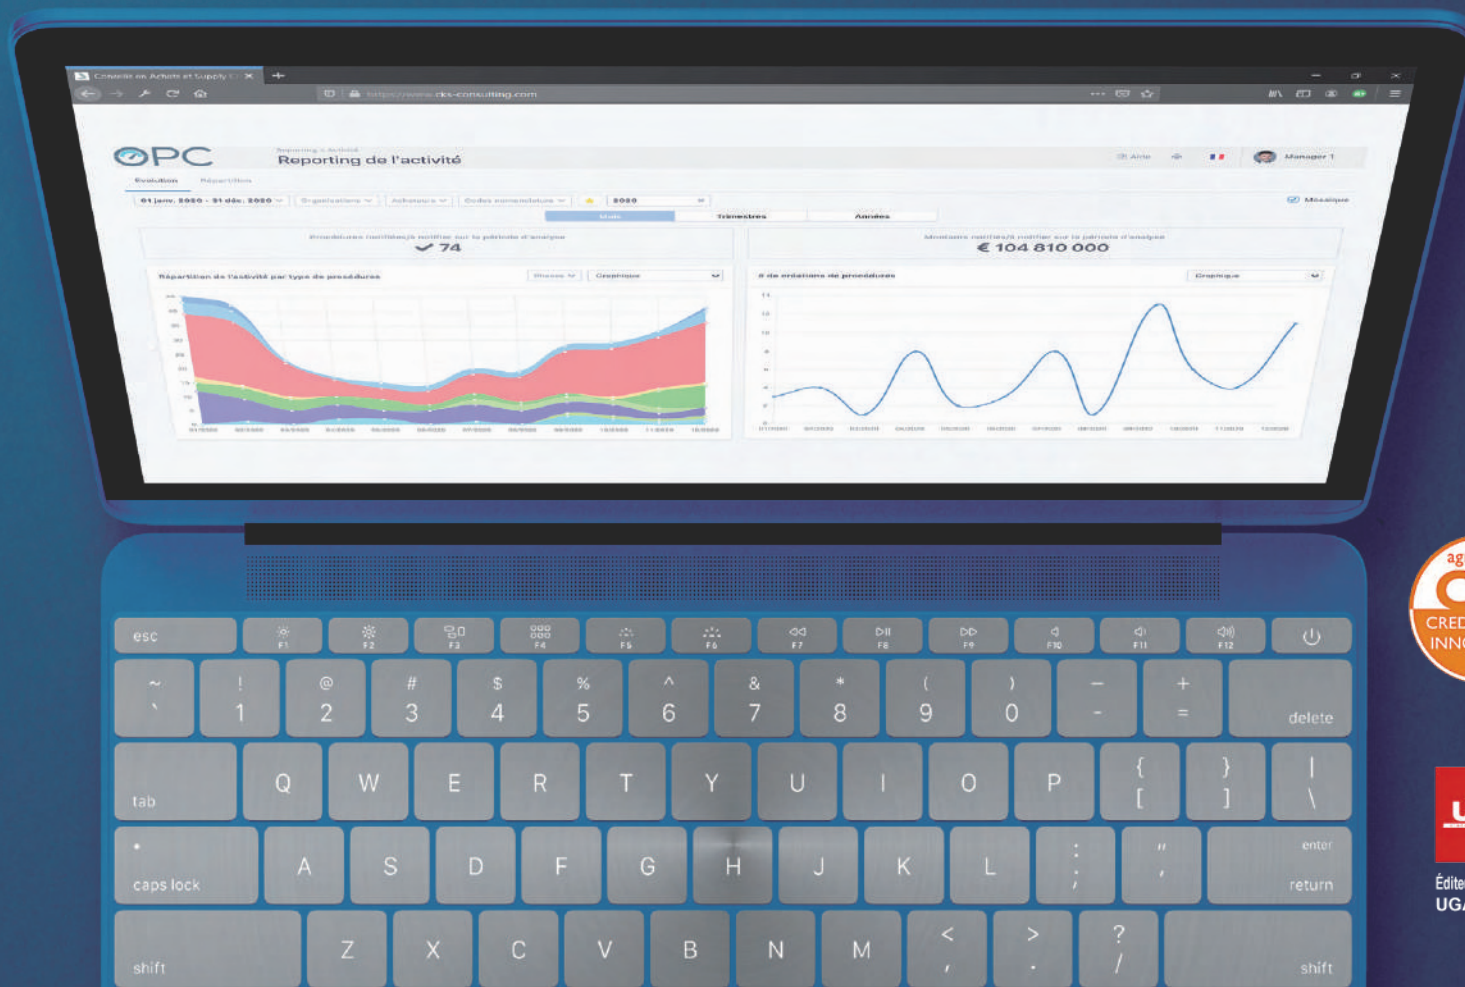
Conseils en Achats et Supply C

https://www.cks-consulting.com

OPC

Reporting > Activité

Reporting de l'activité

Aide

Manager 1

Evolution

Répartition

01 janv. 2020 - 31 déc. 2020

Organisations

Acheteurs

Codes nomenclature

2020

Mosaïque

Mois

Trimestres

Années

Procédures notifiée(s)/à notifier sur la période d'analyse

74

Montants notifiés/à notifier sur la période d'analyse

€ 104 810 000

Répartition de l'activité par type de procédures

Phases

Graphique

# de créations de procédures

Graphique

esc

F1

F2

F3

F4

F5

F6

F7

F8

F9

F10

F11

F12

~
`

!
1

@
2

#
3

$
4

%
5

^
6

&
7

*
8

(
9

)
0

—
-

+
=

delete

tab

Q

W

E

R

T

Y

U

I

O

P

{
[

}
]

|
\

caps lock

A

S

D

F

G

H

J

K

L

:
;

"
'

enter
return

shift

Z

X

C

V

B

N

M

<
,

>
.

?
/

shift

ag

CRED

INN

Édite

UGA